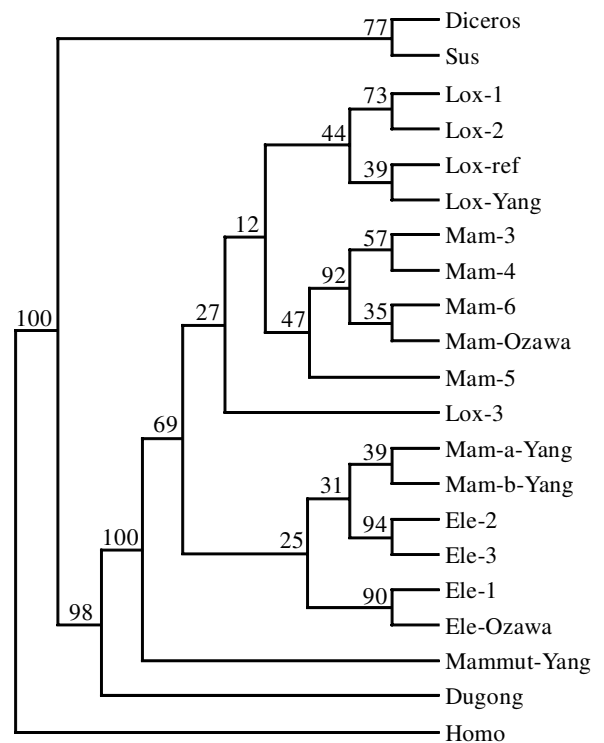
77
Diceros
Sus
73
Lox-1
Lox-2
44
39
Lox-ref
Lox-Yang
12
57
Mam-3
Mam-4
92
35
Mam-6
Mam-Ozawa
100
27
47
Mam-5
Lox-3
69
39
Mam-a-Yang
Mam-b-Yang
31
94
Ele-2
Ele-3
100
25
90
Ele-1
Ele-Ozawa
98
Mammut-Yang
Dugong
Homo